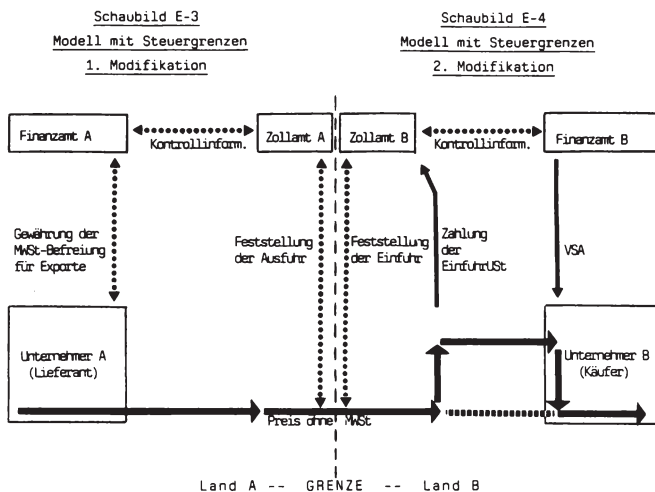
Schaubild E-3
Modell mit Steuergrenzen
1. Modifikation

Schaubild E-4
Modell mit Steuergrenzen
2. Modifikation

Finanzamt A

Kontrollinform.

Zollamt A

Zollamt B

Kontrollinform.

Finanzamt B

Gewährung der MwSt-Befreiung für Exporte

Feststellung der Ausfuhr

Feststellung der Einfuhr

Zahlung der EinfuhrUSt

VSA

Unternehmer A (Lieferant)

Unternehmer B (Käufer)

Preis ohne MwSt

Land A -- GRENZE -- Land B